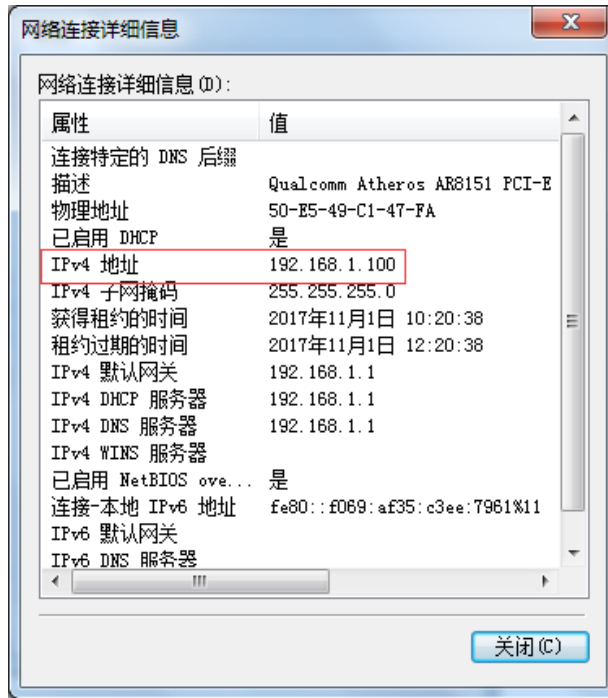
网络连接详细信息

X

网络连接详细信息(D):

| 属性 | 值 |
|---|---|
| 连接特定的 DNS 后缀 | |
| 描述 | Qualcomm Atheros AR8151 PCI-E |
| 物理地址 | 50-E5-49-C1-47-FA |
| 已启用 DHCP | 是 |
| IPv4 地址 | 192.168.1.100 |
| IPv4 子网掩码 | 255.255.255.0 |
| 获得租约的时间 | 2017年11月1日 10:20:38 |
| 租约过期的时间 | 2017年11月1日 12:20:38 |
| IPv4 默认网关 | 192.168.1.1 |
| IPv4 DHCP 服务器 | 192.168.1.1 |
| IPv4 DNS 服务器 | 192.168.1.1 |
| IPv4 WINS 服务器 | |
| 已启用 NetBIOS ove... | 是 |
| 连接-本地 IPv6 地址 | fe80::f069:af35:c3ee:7961%11 |
| IPv6 默认网关 | |
| IPv6 DNS 服务器 | |

关闭(C)